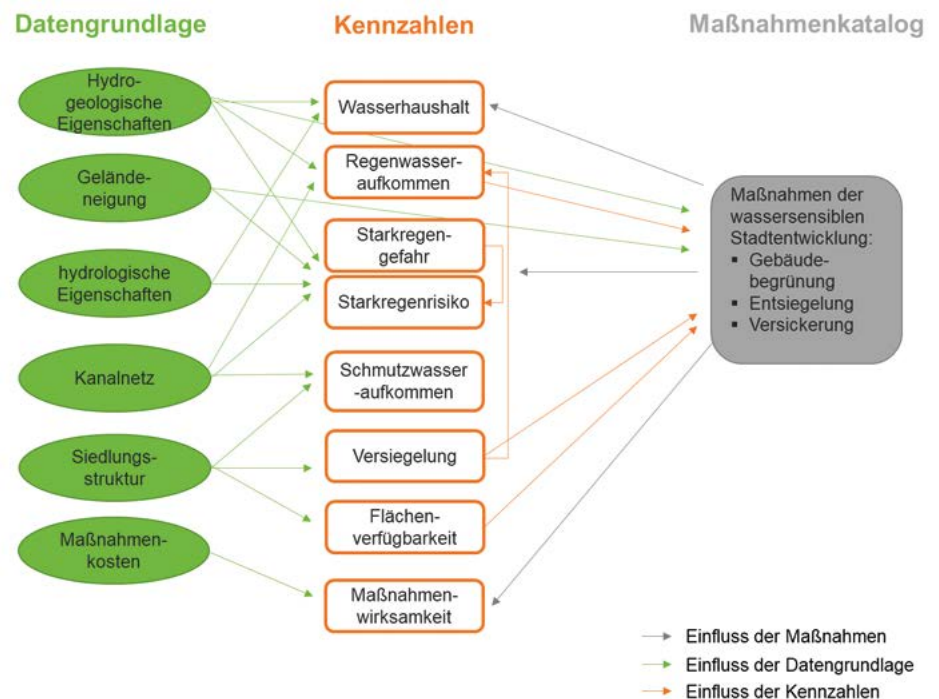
Datengrundlage

Kennzahlen

Maßnahmenkatalog

Hydrogeologische Eigenschaften

Geländeneigung

hydrologische Eigenschaften

Kanalnetz

Siedlungsstruktur

Maßnahmenkosten

Wasserhaushalt

Regenwasseraufkommen

Starkregengefahr

Starkregenrisiko

Schmutzwasser-aufkommen

Versiegelung

Flächenverfügbarkeit

Maßnahmenwirksamkeit

Maßnahmen der wassersensiblen Stadtentwicklung:
▪ Gebäudebegrünung
▪ Entsiegelung
▪ Versickerung

Einfluss der Maßnahmen
Einfluss der Datengrundlage
Einfluss der Kennzahlen